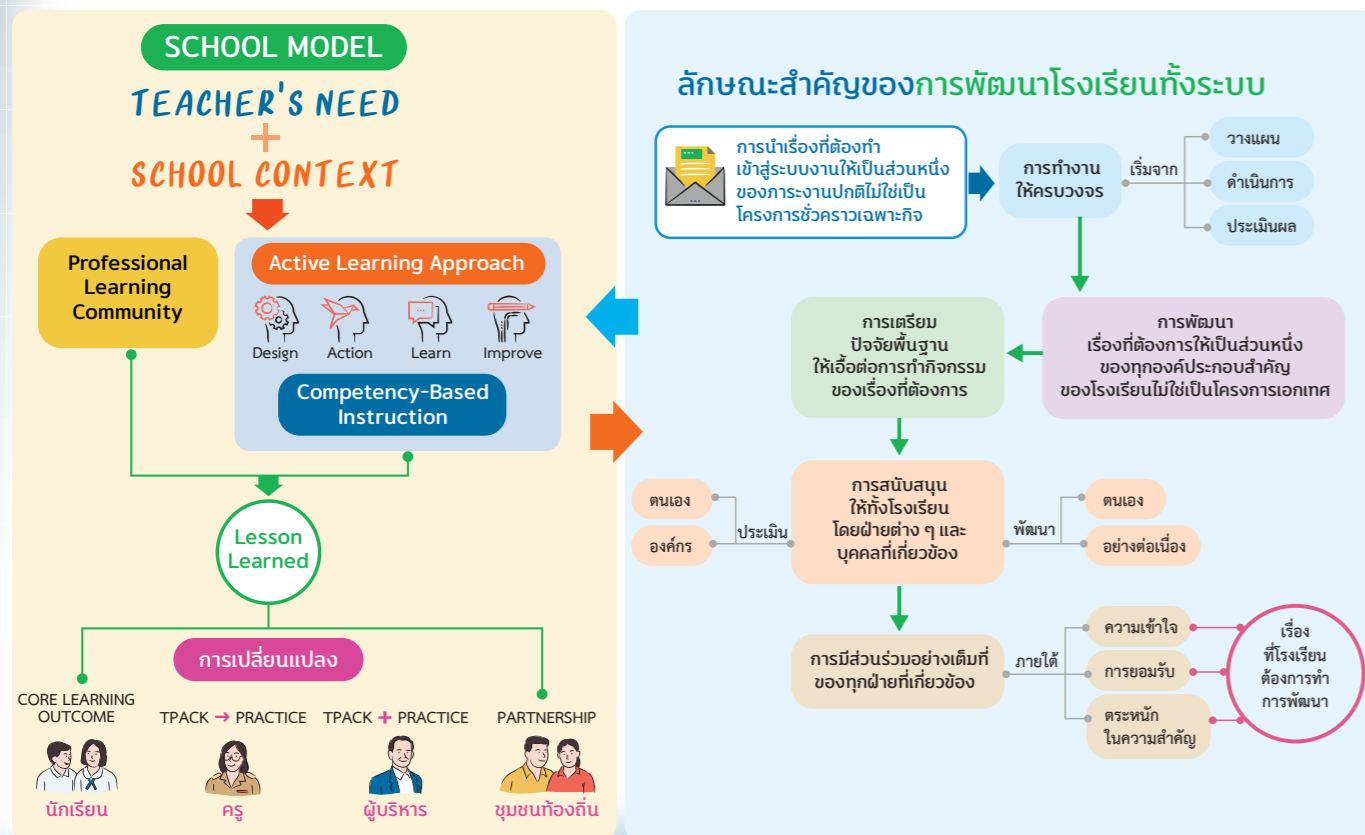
SCHOOL MODEL

TEACHER'S NEED

+

SCHOOL CONTEXT

Professional Learning Community

Active Learning Approach

Design

Action

Learn

Improve

Competency-Based Instruction

Lesson Learned

การเปลี่ยนแปลง

CORE LEARNING OUTCOME

นักเรียน

TPACK → PRACTICE

ครู

TPACK + PRACTICE

ผู้บริหาร

PARTNERSHIP

ชุมชนท้องถิ่น

ลักษณะสำคัญของการพัฒนาโรงเรียนทั้งระบบ

การนำเรื่องที่ต้องทำ เข้าสู่ระบบงานให้เป็นส่วนหนึ่ง ของภาระงานปกติไม่ใช่เป็น โครงการชั่วคราวเฉพาะกิจ

การทำงาน ให้ครบวงจร

เริ่มจาก

วางแผน

ดำเนินการ

ประเมินผล

การพัฒนา เรื่องที่ต้องการให้เป็นส่วนหนึ่ง ของทุกองค์ประกอบสำคัญ ของโรงเรียนไม่ใช่เป็นโครงการเอกเทศ

การเตรียม ปัจจัยพื้นฐาน ให้เอื้อต่อการทำกิจกรรม ของเรื่องที่ต้องการ

การสนับสนุน ให้ทั้งโรงเรียน โดยฝ่ายต่าง ๆ และ บุคคลที่เกี่ยวข้อง

ตนเอง

องค์กร

ประเมิน

พัฒนา

ตนเอง

อย่างต่อเนื่อง

การมีส่วนร่วมอย่างเต็มที่ ของทุกฝ่ายที่เกี่ยวข้อง

ภายใต้

ความเข้าใจ

การยอมรับ

ตระหนัก ในความสำคัญ

เรื่อง ที่โรงเรียน ต้องการทำ การพัฒนา